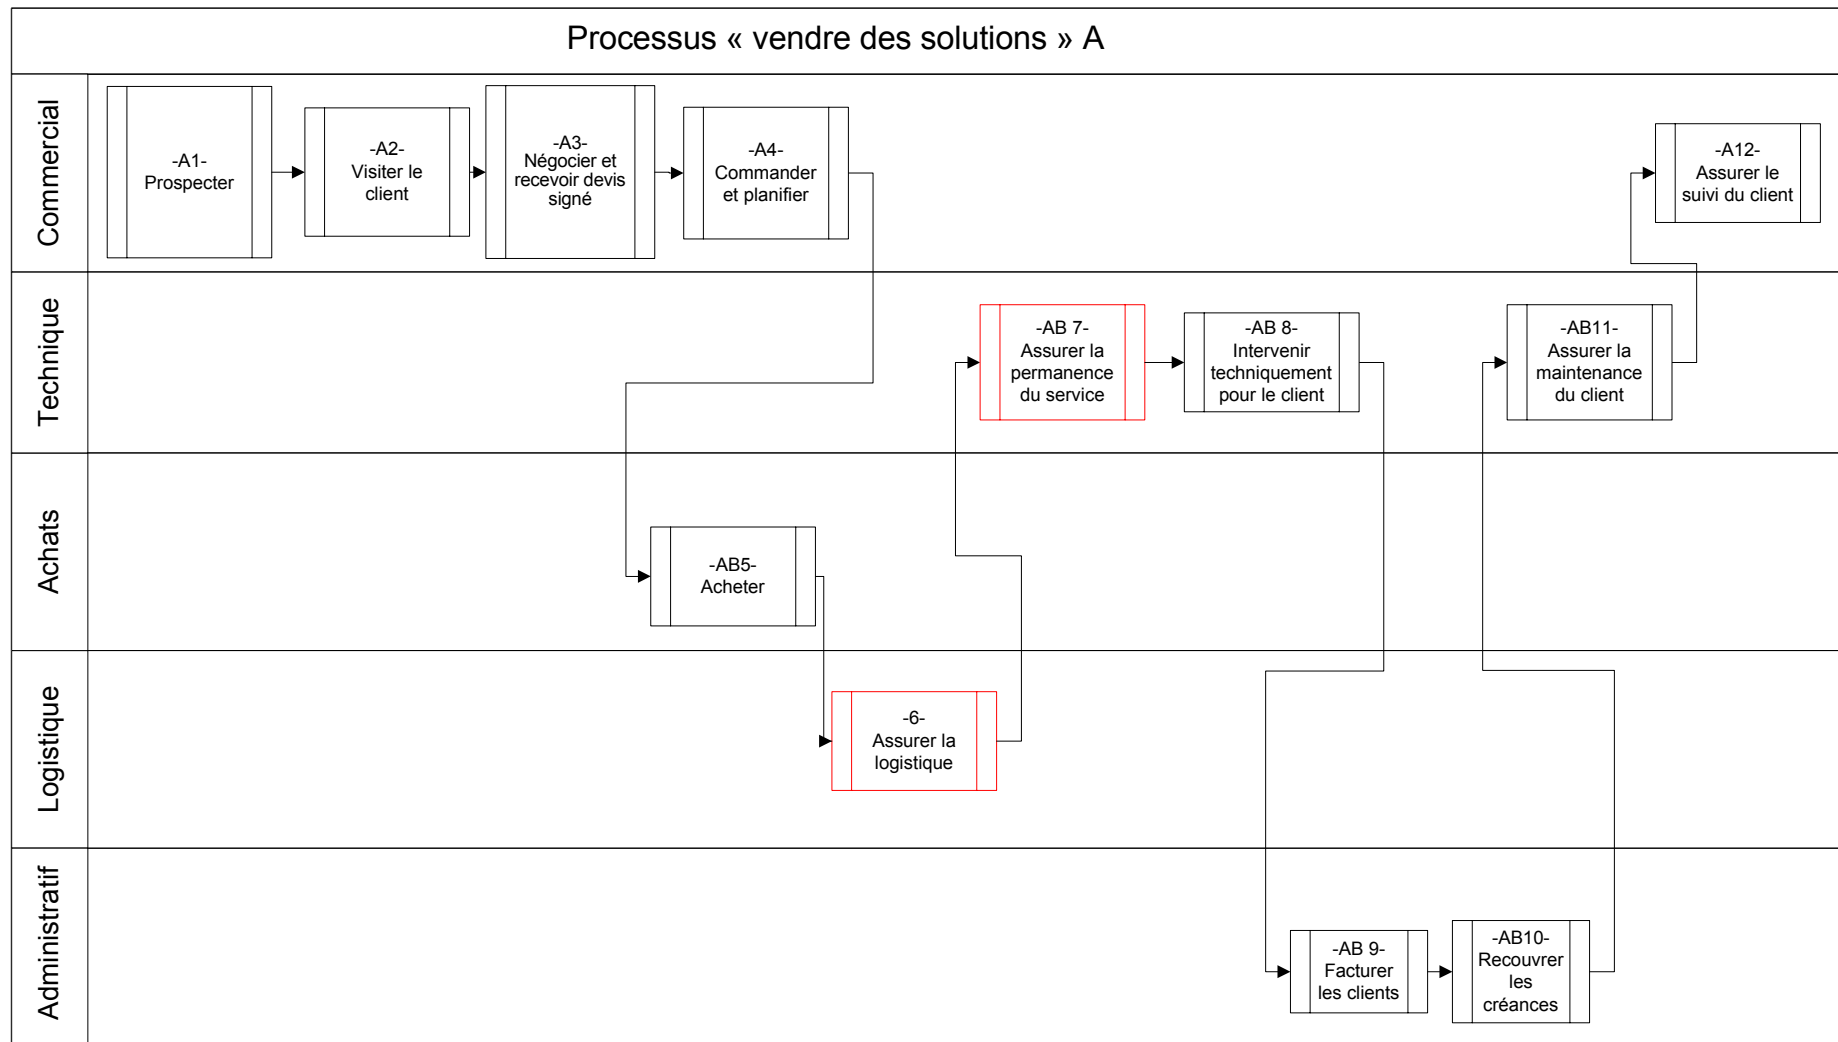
Processus « vendre des solutions » A

Commercial

-A1- Prospecter

-A2- Visiter le client

-A3- Négocier et recevoir devis signé

-A4- Commander et planifier

-A12- Assurer le suivi du client

Technique

-AB 7- Assurer la permanence du service

-AB 8- Intervenir techniquement pour le client

-AB11- Assurer la maintenance du client

Achats

-AB5- Acheter

Logistique

-6- Assurer la logistique

Administratif

-AB 9- Facturer les clients

-AB10- Recouvrer les créances